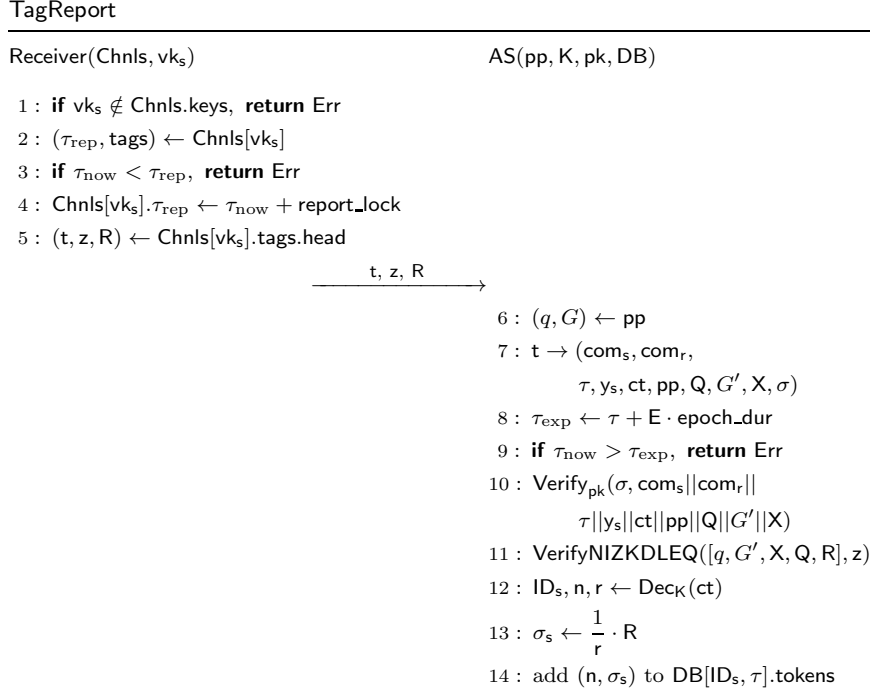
TagReport

Receiver(Chnls, $\mathsf{vk_s}$)

AS(pp, K, pk, DB)

1 : **if** $\mathsf{vk_s} \notin$ Chnls.keys, **return** Err

2 : $(\tau_{\text{rep}}, \mathsf{tags}) \leftarrow \mathsf{Chnls}[\mathsf{vk_s}]$

3 : **if** $\tau_{\text{now}} < \tau_{\text{rep}}$, **return** Err

4 : $\mathsf{Chnls}[\mathsf{vk_s}].\tau_{\text{rep}} \leftarrow \tau_{\text{now}} + \mathsf{report\_lock}$

5 : $(\mathsf{t}, \mathsf{z}, \mathsf{R}) \leftarrow \mathsf{Chnls}[\mathsf{vk_s}]$.tags.head

t, z, R

6 : $(q, G) \leftarrow \mathsf{pp}$

7 : $\mathsf{t} \rightarrow (\mathsf{com_s}, \mathsf{com_r}, \tau, \mathsf{y_s}, \mathsf{ct}, \mathsf{pp}, \mathsf{Q}, G', \mathsf{X}, \sigma)$

8 : $\tau_{\text{exp}} \leftarrow \tau + \mathsf{E} \cdot \mathsf{epoch\_dur}$

9 : **if** $\tau_{\text{now}} > \tau_{\text{exp}}$, **return** Err

10 : $\mathsf{Verify_{pk}}(\sigma, \mathsf{com_s}||\mathsf{com_r}|| \tau||\mathsf{y_s}||\mathsf{ct}||\mathsf{pp}||\mathsf{Q}||G'||\mathsf{X})$

11 : $\mathsf{VerifyNIZKDLEQ}([q, G', \mathsf{X}, \mathsf{Q}, \mathsf{R}], \mathsf{z})$

12 : $\mathsf{ID_s}, \mathsf{n}, \mathsf{r} \leftarrow \mathsf{Dec_K}(\mathsf{ct})$

13 : $\sigma_\mathsf{s} \leftarrow \frac{1}{\mathsf{r}} \cdot \mathsf{R}$

14 : add $(\mathsf{n}, \sigma_\mathsf{s})$ to $\mathsf{DB}[\mathsf{ID_s}, \tau]$.tokens